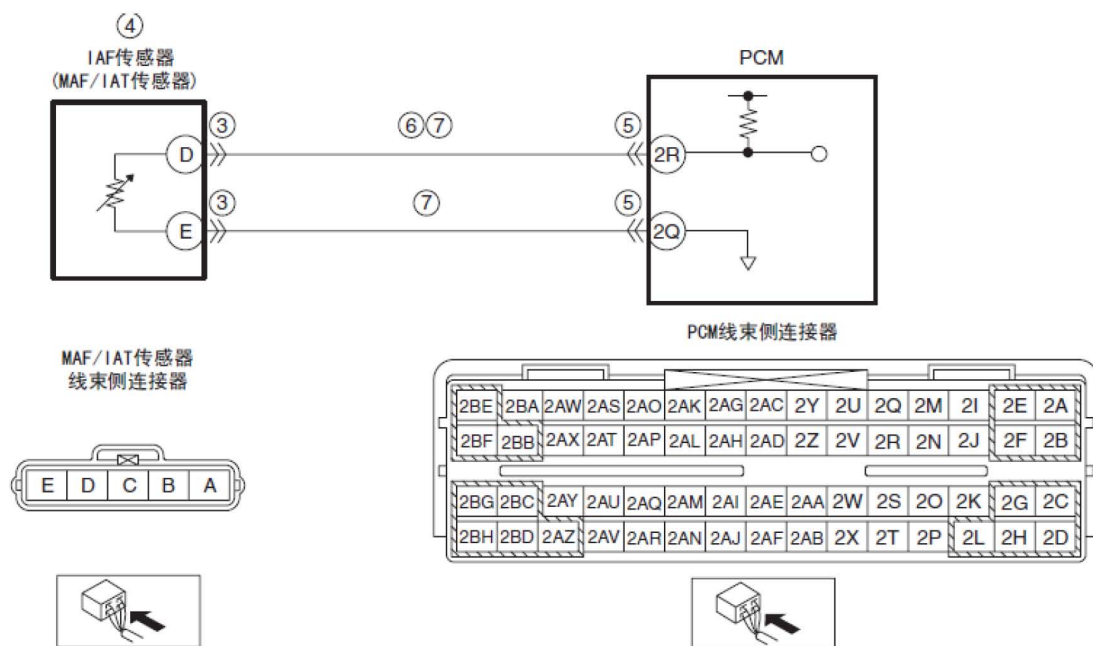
④
IAF传感器
(MAF/IAT传感器)

PCM

③ D
⑥⑦
⑤ 2R

③ E
⑦
⑤ 2Q

MAF/IAT传感器
线束侧连接器

| E | D | C | B | A |
|---|---|---|---|---|

PCM线束侧连接器

| 2BE | 2BA | 2AW | 2AS | 2AO | 2AK | 2AG | 2AC | 2Y | 2U | 2Q | 2M | 2I | 2E | 2A |
|---|---|---|---|---|---|---|---|---|---|---|---|---|---|---|
| 2BF | 2BB | 2AX | 2AT | 2AP | 2AL | 2AH | 2AD | 2Z | 2V | 2R | 2N | 2J | 2F | 2B |

| 2BG | 2BC | 2AY | 2AU | 2AQ | 2AM | 2AI | 2AE | 2AA | 2W | 2S | 2O | 2K | 2G | 2C |
|---|---|---|---|---|---|---|---|---|---|---|---|---|---|---|
| 2BH | 2BD | 2AZ | 2AV | 2AR | 2AN | 2AJ | 2AF | 2AB | 2X | 2T | 2P | 2L | 2H | 2D |